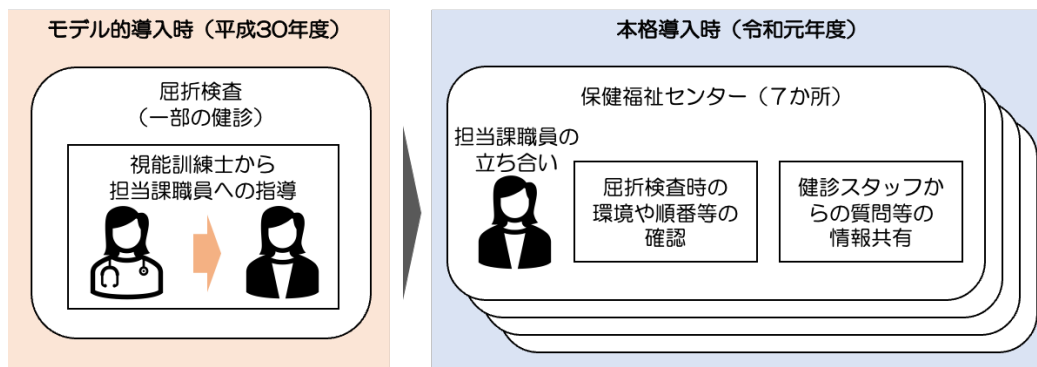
モデル的導入時（平成30年度）

屈折検査
（一部の健診）

視能訓練士から
担当課職員への指導

本格導入時（令和元年度）

保健福祉センター（7か所）

担当課職員の
立ち合い

屈折検査時の
環境や順番等の
確認

健診スタッフか
らの質問等の
情報共有